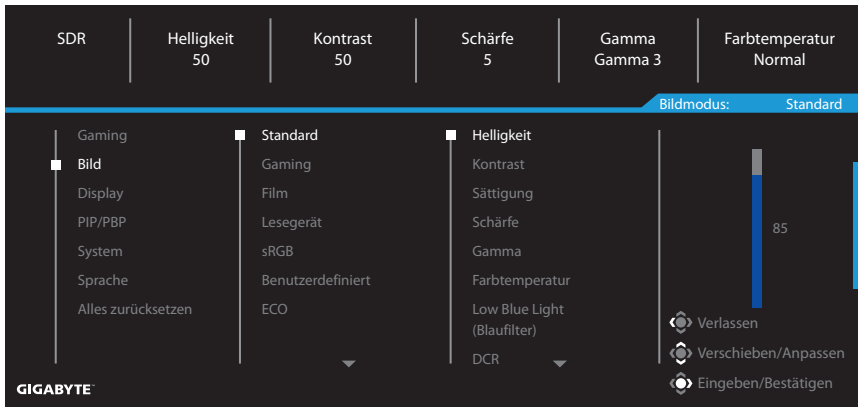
| SDR | Helligkeit 50 | Kontrast 50 | Schärfe 5 | Gamma Gamma 3 | Farbtemperatur Normal |
|---|---|---|---|---|---|

Bildmodus: Standard

Gaming
Bild
Display
PIP/PBP
System
Sprache
Alles zurücksetzen

Standard
Gaming
Film
Lesegerät
sRGB
Benutzerdefiniert
ECO

Helligkeit
Kontrast
Sättigung
Schärfe
Gamma
Farbtemperatur
Low Blue Light (Blaufilter)
DCR

85

Verlassen
Verschieben/Anpassen
Eingeben/Bestätigen

GIGABYTE